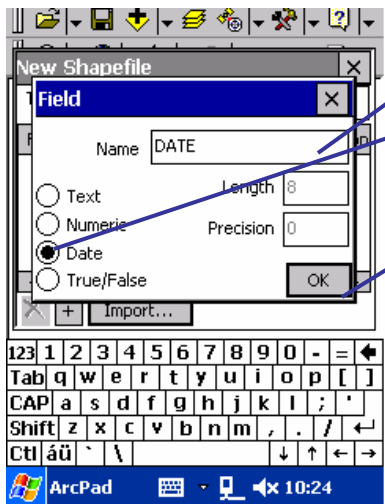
New Shapefile
Field
Name DATE
Text
Numeric
Date
True/False
Length 8
Precision 0
OK
Import...
123 1 2 3 4 5 6 7 8 9 0 - =
Tab q w e r t y u i o p [ ]
CAP a s d f g h j k l ; '
Shift z x c v b n m , . /
Ctl áü ` \
ArcPad 10:24